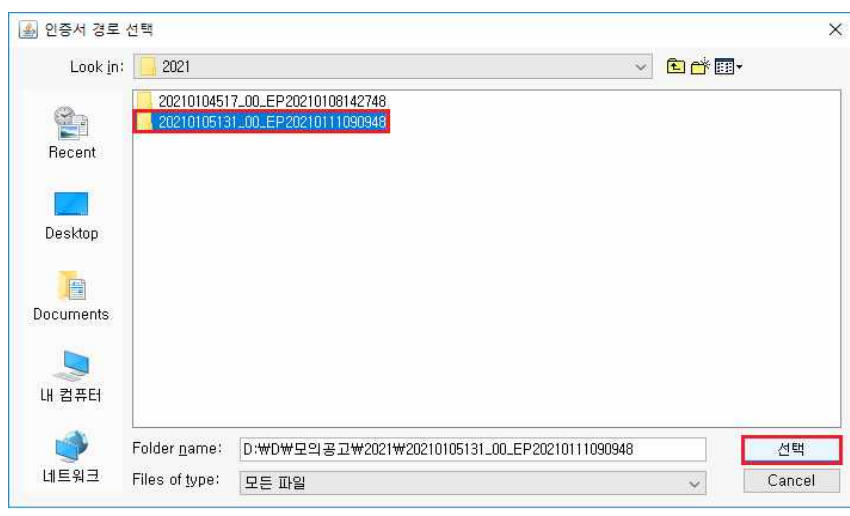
인증서 경로 선택

Look in: 2021

20210104517_00_EP20210108142748
20210105131_00_EP20210111090948

Recent

Desktop

Documents

내 컴퓨터

네트워크

Folder name: D:₩D₩모의공고₩2021₩20210105131_00_EP20210111090948

Files of type: 모든 파일

선택

Cancel